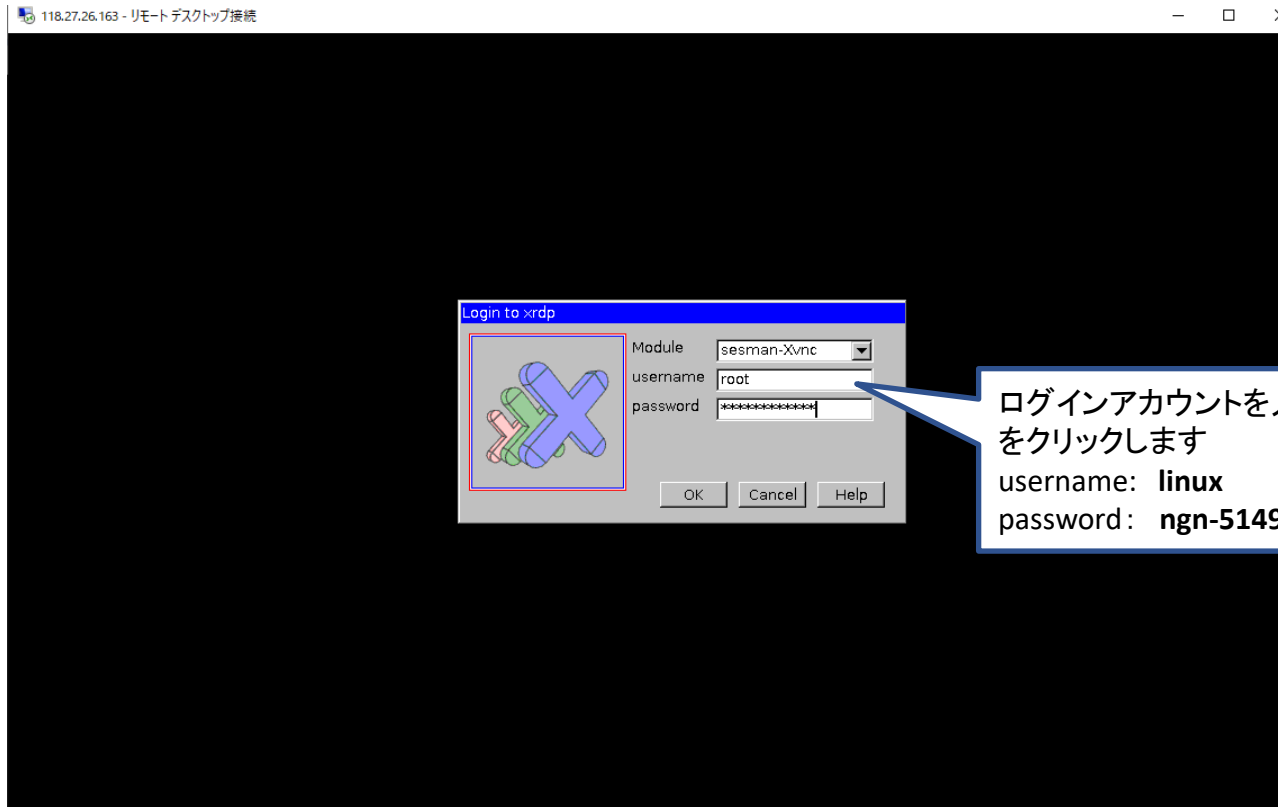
118.27.26.163 - リモート デスクトップ接続

Login to xrdp

Module sesman-Xvnc

username root

password *************

OK Cancel Help

ログインアカウントを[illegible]
をクリックします
username: **linux**
password: **ngn-514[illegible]**